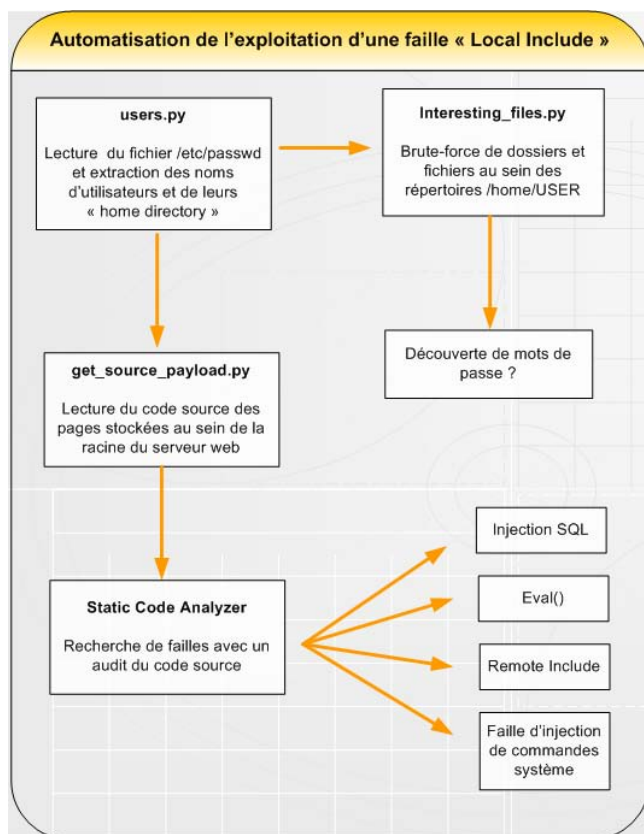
Automatisation de l'exploitation d'une faille « Local Include »

users.py

Lecture du fichier /etc/passwd et extraction des noms d'utilisateurs et de leurs « home directory »

Interesting_files.py

Brute-force de dossiers et fichiers au sein des répertoires /home/USER

Découverte de mots de passe ?

get_source_payload.py

Lecture du code source des pages stockées au sein de la racine du serveur web

Static Code Analyzer

Recherche de failles avec un audit du code source

Injection SQL

Eval()

Remote Include

Faille d'injection de commandes système